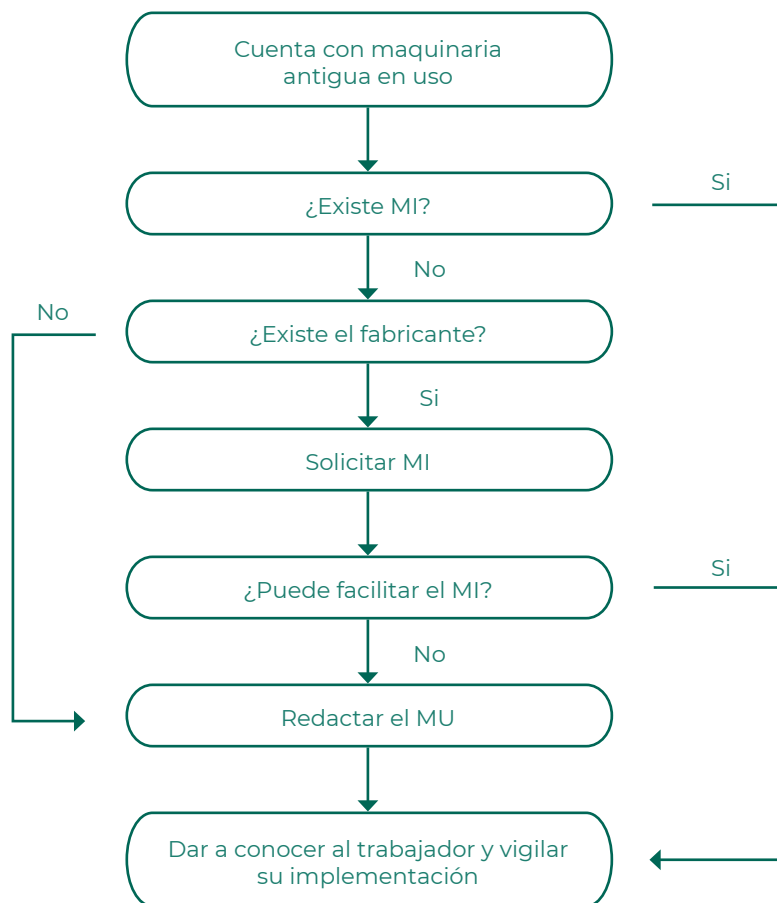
Cuenta con maquinaria antigua en uso

¿Existe MI?

Si

No

No

¿Existe el fabricante?

Si

Solicitar MI

¿Puede facilitar el MI?

Si

No

Redactar el MU

Dar a conocer al trabajador y vigilar su implementación